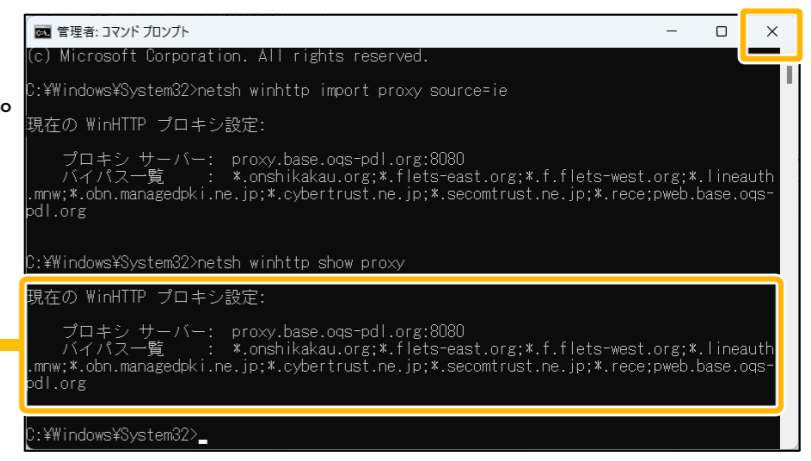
管理者: コマンド プロンプト

(c) Microsoft Corporation. All rights reserved.

C:¥Windows¥System32>netsh winhttp import proxy source=ie

現在の WinHTTP プロキシ設定:

プロキシ サーバー: proxy.base.oqs-pdl.org:8080
バイパス一覧 : *.onshikakau.org;*.flets-east.org;*.f.flets-west.org;*.lineauth.mnw;*.obn.managedpki.ne.jp;*.cybertrust.ne.jp;*.secomtrust.ne.jp;*.rece;pweb.base.oqs-pdl.org

C:¥Windows¥System32>netsh winhttp show proxy

現在の WinHTTP プロキシ設定:

プロキシ サーバー: proxy.base.oqs-pdl.org:8080
バイパス一覧 : *.onshikakau.org;*.flets-east.org;*.f.flets-west.org;*.lineauth.mnw;*.obn.managedpki.ne.jp;*.cybertrust.ne.jp;*.secomtrust.ne.jp;*.rece;pweb.base.oqs-pdl.org

C:¥Windows¥System32>_